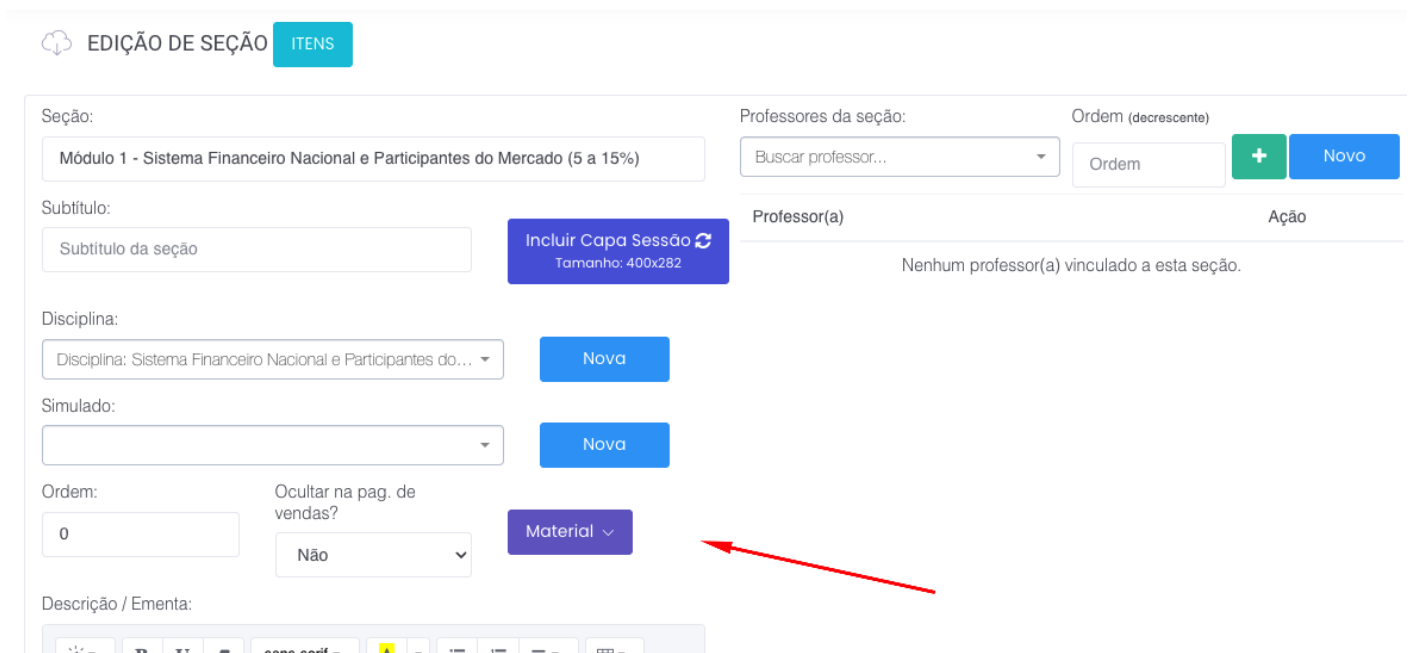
EDIÇÃO DE SEÇÃO ITENS

Seção:
Módulo 1 - Sistema Financeiro Nacional e Participantes do Mercado (5 a 15%)

Subtítulo:
Subtítulo da seção

Incluir Capa Sessão
Tamanho: 400x282

Disciplina:
Disciplina: Sistema Financeiro Nacional e Participantes do...
Nova

Simulado:
Nova

Ordem:
0

Ocultar na pag. de vendas?
Não

Material

Descrição / Ementa:

Professores da seção:
Buscar professor...

Ordem (decrescente)
Ordem
+
Novo

| Professor(a) | Ação |
|---|---|
| Nenhum professor(a) vinculado a esta seção. | |